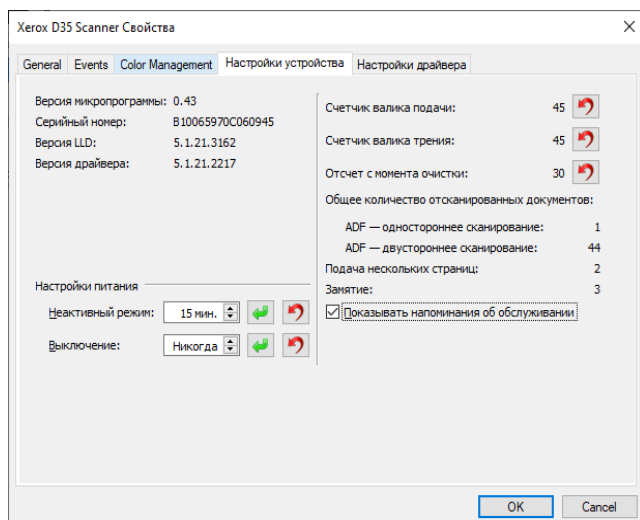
Xerox D35 Scanner Свойства

General | Events | Color Management | Настройки устройства | Настройки драйвера

Версия микропрограммы: 0.43
Серийный номер: B10065970C060945
Версия LLD: 5.1.21.3162
Версия драйвера: 5.1.21.2217

Настройки питания
Неактивный режим: 15 мин.
Выключение: Никогда

Счетчик валика подачи: 45
Счетчик валика трения: 45
Отсчет с момента очистки: 30
Общее количество отсканированных документов:
ADF — одностороннее сканирование: 1
ADF — двустороннее сканирование: 44
Подача нескольких страниц: 2
Замятие: 3
☑ Показывать напоминания об обслуживании

OK | Cancel